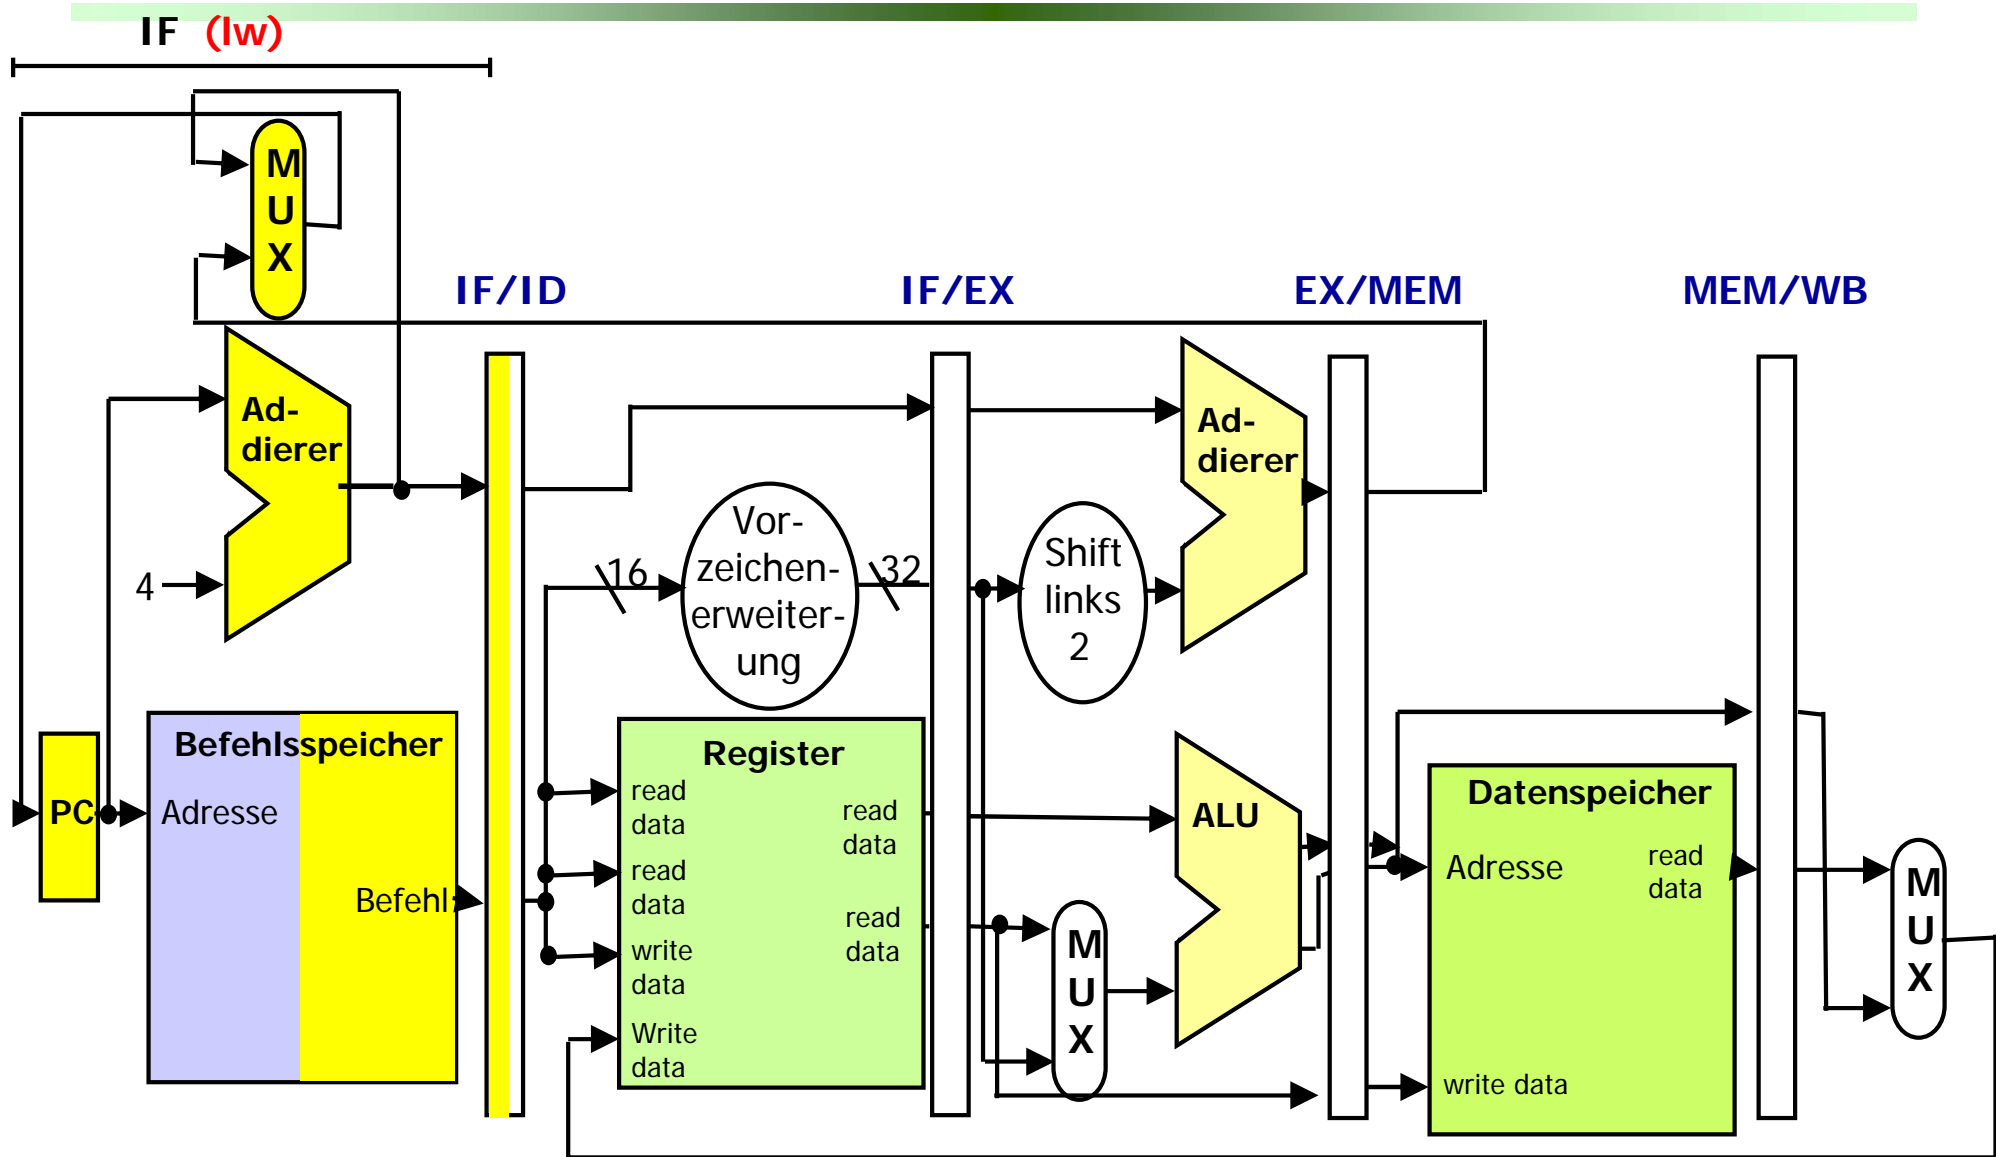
IF (lw)

M
U
X

IF/ID

IF/EX

EX/MEM

MEM/WB

Ad-
dierer

4

Vor-
zeichen-
erweiter-
ung

16

32

Shift
links
2

Ad-
dierer

PC

Befehlsspeicher

Adresse

Befehl

Register

read
data

read
data

write
data

Write
data

read
data

read
data

M
U
X

ALU

Datenspeicher

Adresse

read
data

write data

M
U
X